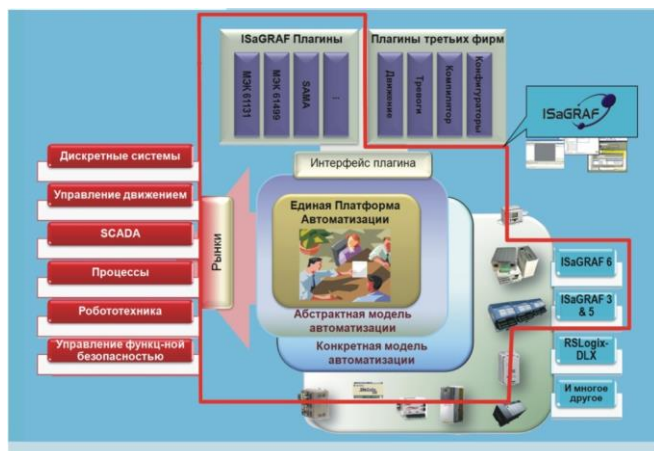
ISaGRAF Плагины

МЭК 61131

МЭК 61499

SAMA

...

Плагины третьих фирм

Движение

Тревоги

Компилятор

Конфигураторы

ISaGRAF

Интерфейс плагина

Дискретные системы

Управление движением

SCADA

Процессы

Робототехника

Управление функц-ной безопасностью

Рынки

Единая Платформа Автоматизации

Абстрактная модель автоматизации

Конкретная модель автоматизации

ISaGRAF 6

ISaGRAF 3 & 5

RSLogix-DLX

И многое другое